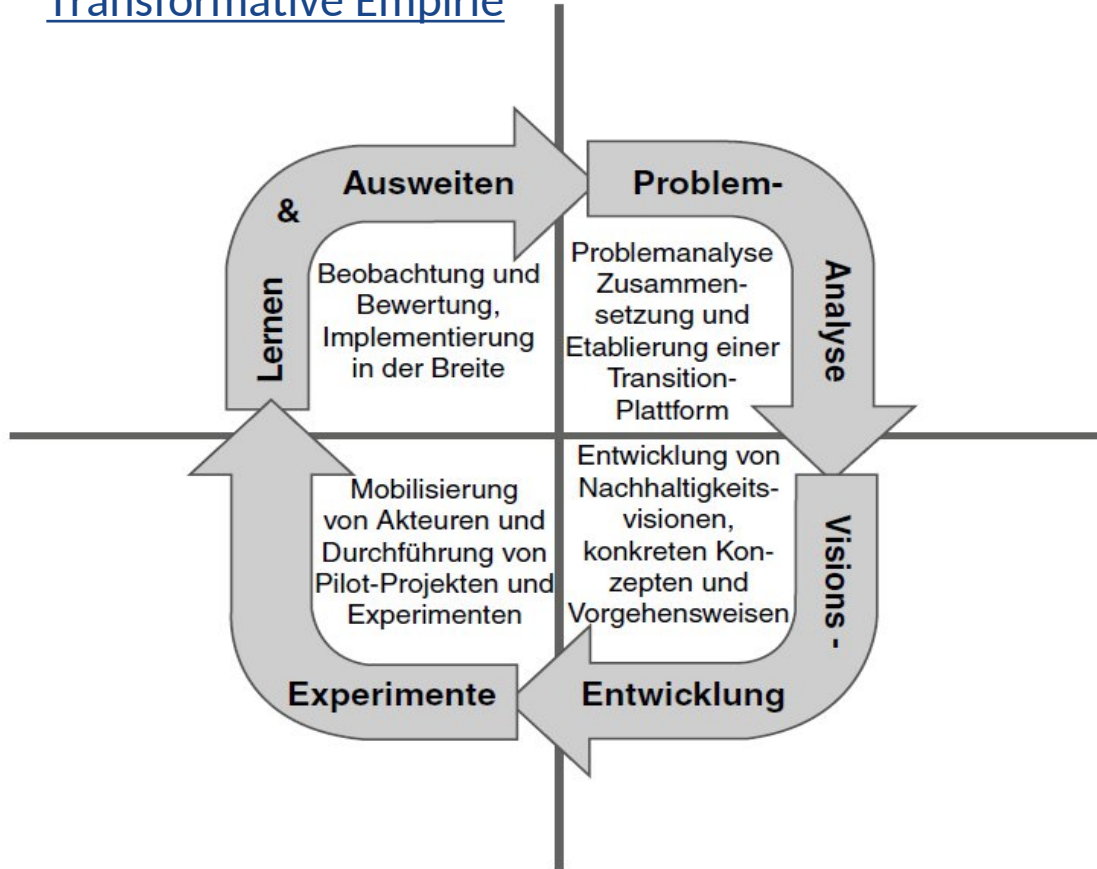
Transformative Empirie

Problem-
Analyse

Problemanalyse Zusammensetzung und Etablierung einer Transition-Plattform

Visions -
Entwicklung

Entwicklung von Nachhaltigkeitsvisionen, konkreten Konzepten und Vorgehensweisen

Experimente

Mobilisierung von Akteuren und Durchführung von Pilot-Projekten und Experimenten

Lernen
&
Ausweiten

Beobachtung und Bewertung, Implementierung in der Breite